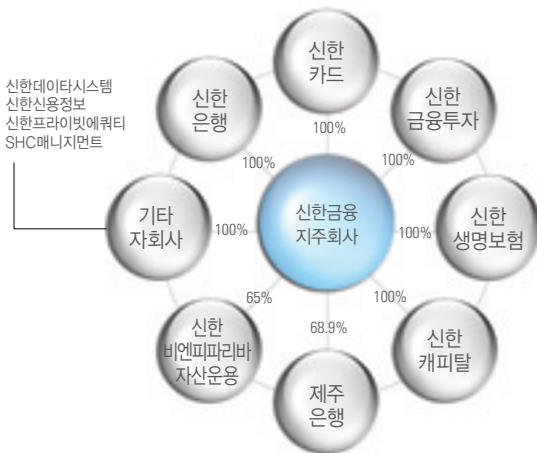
신한데이타시스템
신한신용정보
신한프라이빗에쿼티
SHC매니지먼트

신한
카드

신한
은행

신한
금융투자

100%

100%

100%

기타
자회사

신한금융
지주회사

신한
생명보험

100%

100%

65%

100%

68.9%

신한
비엔피파리바
자산운용

신한
캐피탈

제주
은행